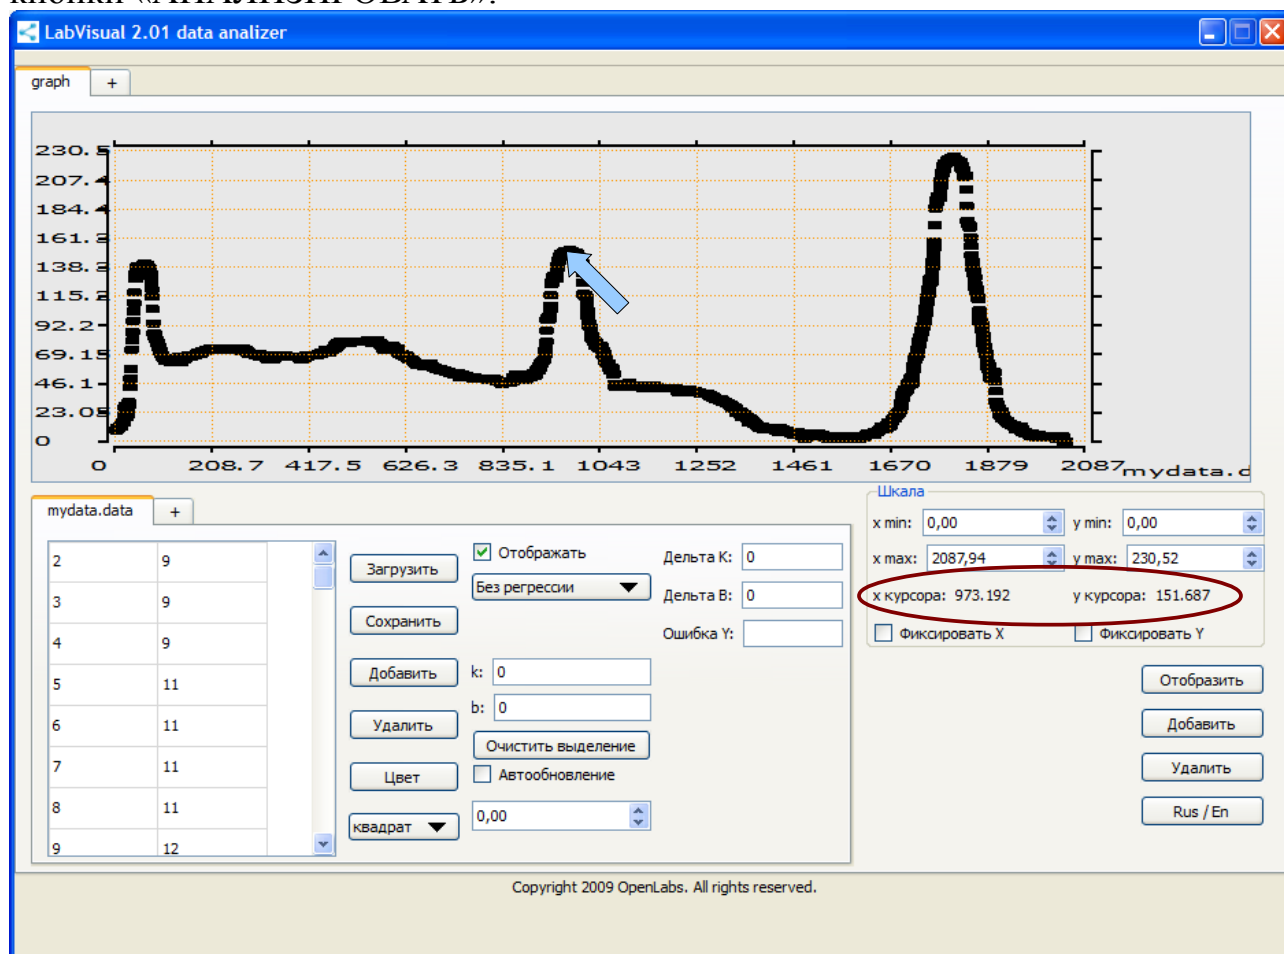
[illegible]

LabVisual 2.01 data analizer

graph +

230.5
207.4
184.4
161.2
138.2
115.2
92.2
69.15
46.1
23.05
0

0 208.7 417.5 626.3 835.1 1043 1252 1461 1670 1879 2087 mydata.d

mydata.data +

| | |
|---|---|
| 2 | 9 |
| 3 | 9 |
| 4 | 9 |
| 5 | 11 |
| 6 | 11 |
| 7 | 11 |
| 8 | 11 |
| 9 | 12 |

Загрузить
Сохранить
Добавить
Удалить
Цвет
квадрат

Отображать
Без регрессии
k: 0
b: 0
Очистить выделение
Автообновление
0,00

Дельта K: 0
Дельта B: 0
Ошибка Y:

Шкала
x min: 0,00 y min: 0,00
x max: 2087,94 y max: 230,52
x курсора: 973.192 y курсора: 151.687
Фиксировать X Фиксировать Y

Отобразить
Добавить
Удалить
Rus / En

Copyright 2009 OpenLabs. All rights reserved.